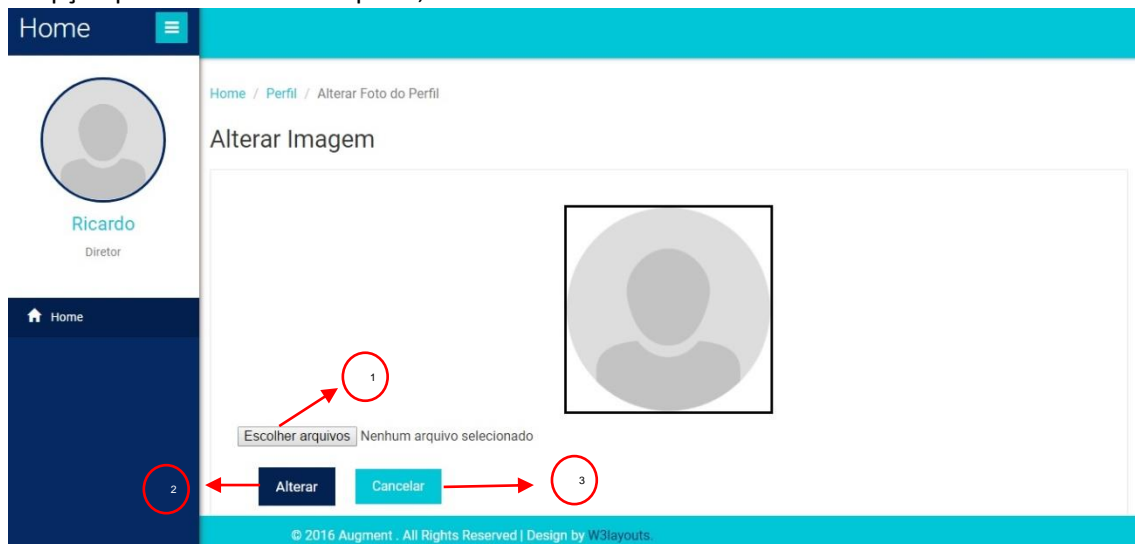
Home

Ricardo
Diretor

Home

Home / Perfil / Alterar Foto do Perfil

Alterar Imagem

1

Escolher arquivos Nenhum arquivo selecionado

2

Alterar

Cancelar

3

© 2016 Augment . All Rights Reserved | Design by W3layouts.